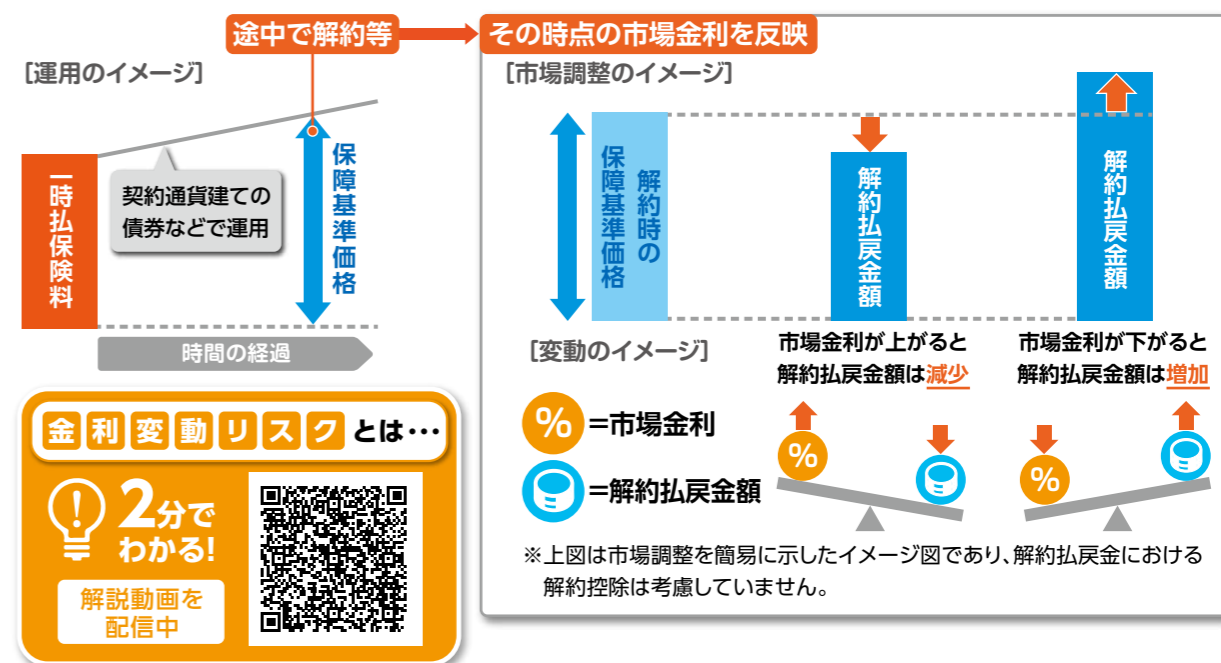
途中で解約等

その時点の市場金利を反映

［運用のイメージ］

一時払保険料

契約通貨建ての債券などで運用

保障基準価格

時間の経過

［市場調整のイメージ］

解約時の保障基準価格

解約払戻金額

解約払戻金額

［変動のイメージ］

%
=市場金利

=解約払戻金額

市場金利が上がると解約払戻金額は減少

市場金利が下がると解約払戻金額は増加

%

%

※上図は市場調整を簡易に示したイメージ図であり、解約払戻金における解約控除は考慮していません。

金利変動リスクとは…

2分でわかる!

解説動画を配信中